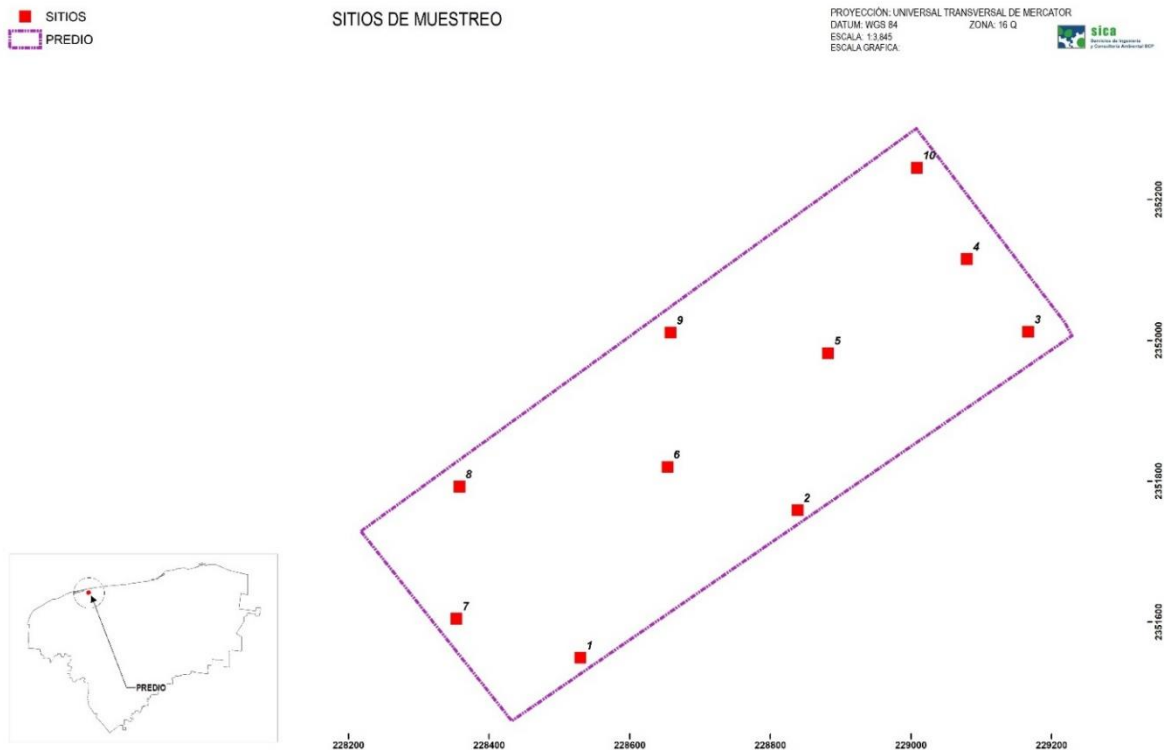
SITIOS
PREDIO

SITIOS DE MUESTREO

PROYECCIÓN: UNIVERSAL TRANSVERSAL DE MERCATOR
DATUM: WGS 84 ZONA: 16 Q
ESCALA: 1:3,845
ESCALA GRAFICA:

sica
Servicios de Ingeniería y Consultoría Ambiental BCP

10
4
9
5
3
6
8
2
7
1

PREDIO

2352200
2352000
2351800
2351600

228200 228400 228600 228800 229000 229200